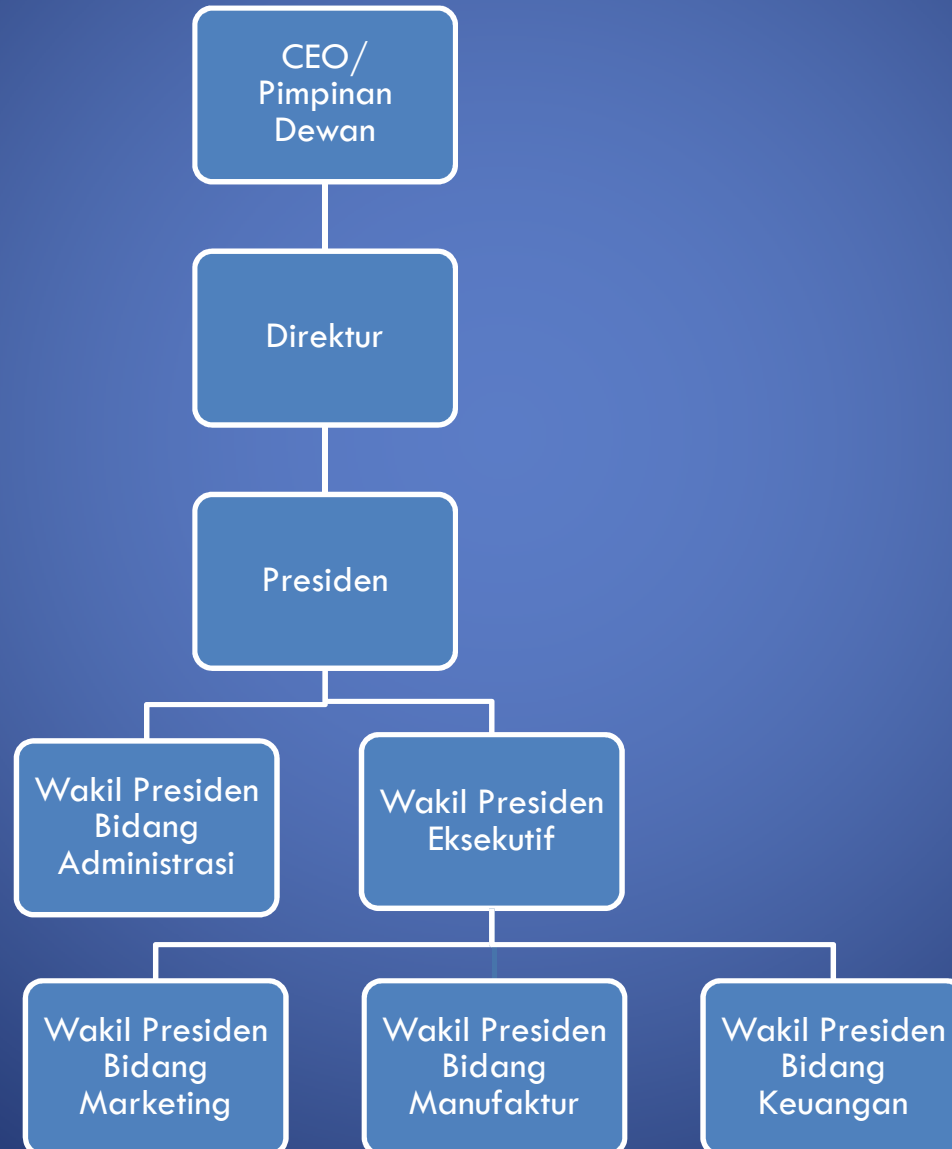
CEO/ Pimpinan Dewan

Direktur

Presiden

Wakil Presiden Bidang Administrasi

Wakil Presiden Eksekutif

Wakil Presiden Bidang Marketing

Wakil Presiden Bidang Manufaktur

Wakil Presiden Bidang Keuangan